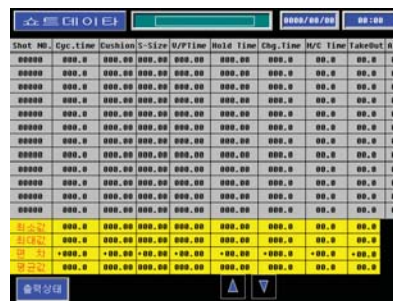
쇼트데이타 | 0000/00/00 | 00:00

| Shot NO. | Cyc.time | Cushion | S-Size | V/PTime | Hold Time | Chg.Time | M/C Time | TakeOut |
|---|---|---|---|---|---|---|---|---|
| 00000 | 000.0 | 000.00 | 000.00 | 000.00 | 000.00 | 000.0 | 00.0 | 00.0 |
| 00000 | 000.0 | 000.00 | 000.00 | 000.00 | 000.00 | 000.0 | 00.0 | 00.0 |
| 00000 | 000.0 | 000.00 | 000.00 | 000.00 | 000.00 | 000.0 | 00.0 | 00.0 |
| 00000 | 000.0 | 000.00 | 000.00 | 000.00 | 000.00 | 000.0 | 00.0 | 00.0 |
| 00000 | 000.0 | 000.00 | 000.00 | 000.00 | 000.00 | 000.0 | 00.0 | 00.0 |
| 00000 | 000.0 | 000.00 | 000.00 | 000.00 | 000.00 | 000.0 | 00.0 | 00.0 |
| 00000 | 000.0 | 000.00 | 000.00 | 000.00 | 000.00 | 000.0 | 00.0 | 00.0 |
| 00000 | 000.0 | 000.00 | 000.00 | 000.00 | 000.00 | 000.0 | 00.0 | 00.0 |
| 00000 | 000.0 | 000.00 | 000.00 | 000.00 | 000.00 | 000.0 | 00.0 | 00.0 |
| 00000 | 000.0 | 000.00 | 000.00 | 000.00 | 000.00 | 000.0 | 00.0 | 00.0 |
| 00000 | 000.0 | 000.00 | 000.00 | 000.00 | 000.00 | 000.0 | 00.0 | 00.0 |
| 최소값 | 000.0 | 000.00 | 000.00 | 000.00 | 000.00 | 000.0 | 00.0 | 00.0 |
| 최대값 | 000.0 | 000.00 | 000.00 | 000.00 | 000.00 | 000.0 | 00.0 | 00.0 |
| 편 차 | +000.0 | +00.00 | +00.00 | +00.00 | +00.00 | +000.0 | +00.0 | +00.0 |
| 평균값 | 000.0 | 000.00 | 000.00 | 000.00 | 000.00 | 000.0 | 00.0 | 00.0 |

출력상태
▲ ▼